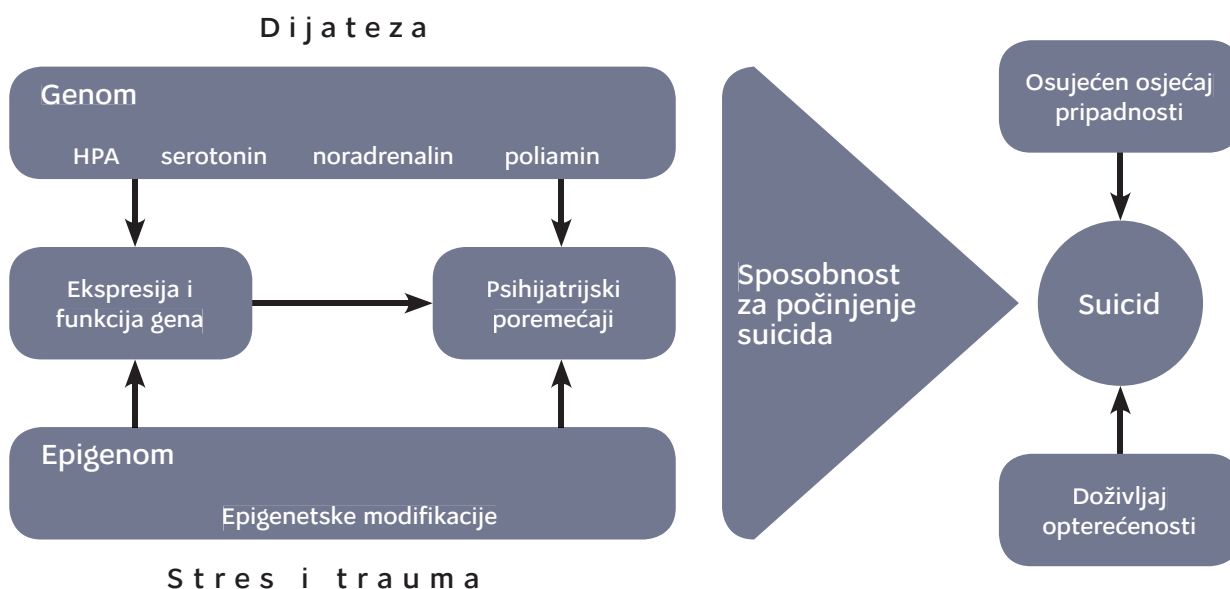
Dijateza

Genom

HPA serotonin noradrenalin poliamin

Ekspresija i funkcija gena

Psihijatrijski poremećaji

Epigenom

Epigenetske modifikacije

Stres i trauma

Sposobnost za počinjenje suicida

Osujećen osjećaj pripadnosti

Suicid

Doživljaj opterećenosti